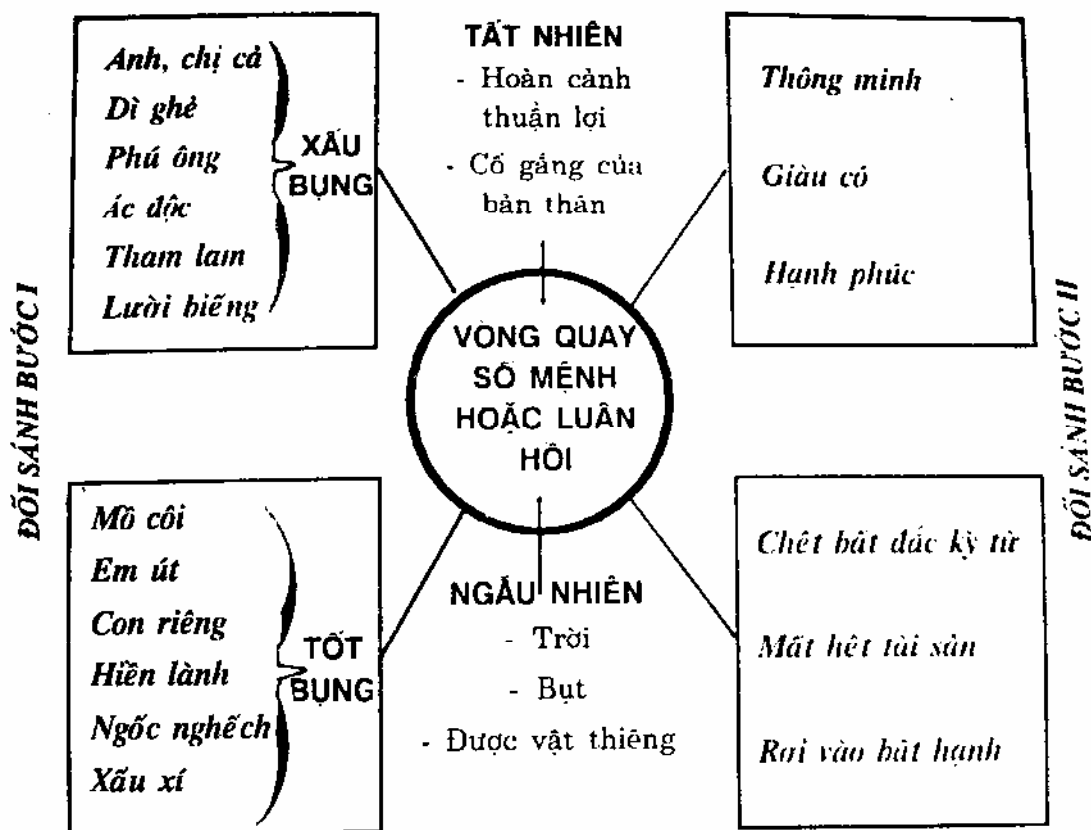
ĐỐI SÁNH BƯỚC I

Anh, chị cả
Dì ghẻ
Phú ông
Ác độc
Tham lam
Lười biếng

XẤU BỤNG

TẤT NHIÊN
- Hoàn cảnh thuận lợi
- Cố gắng của bản thân

Thông minh
Giàu có
Hạnh phúc

ĐỐI SÁNH BƯỚC II

VÒNG QUAY SỐ MỆNH HOẶC LUÂN HỒI

Mồ côi
Em út
Con riêng
Hiền lành
Ngốc nghếch
Xấu xí

TỐT BỤNG

NGẪU NHIÊN
- Trời
- Bụt
- Được vật thiêng

Chết bất đắc kỳ tử
Mất hết tài sản
Rơi vào bất hạnh